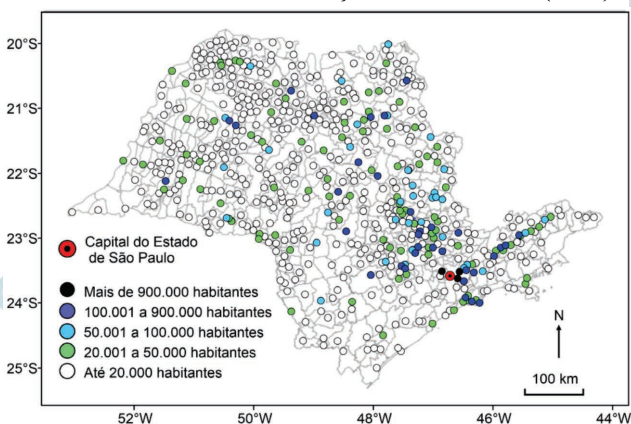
20°S
21°S
22°S
23°S
24°S
25°S

Capital do Estado de São Paulo
Mais de 900.000 habitantes
100.001 a 900.000 habitantes
50.001 a 100.000 habitantes
20.001 a 50.000 habitantes
Até 20.000 habitantes

N
100 km

52°W
50°W
48°W
46°W
44°W